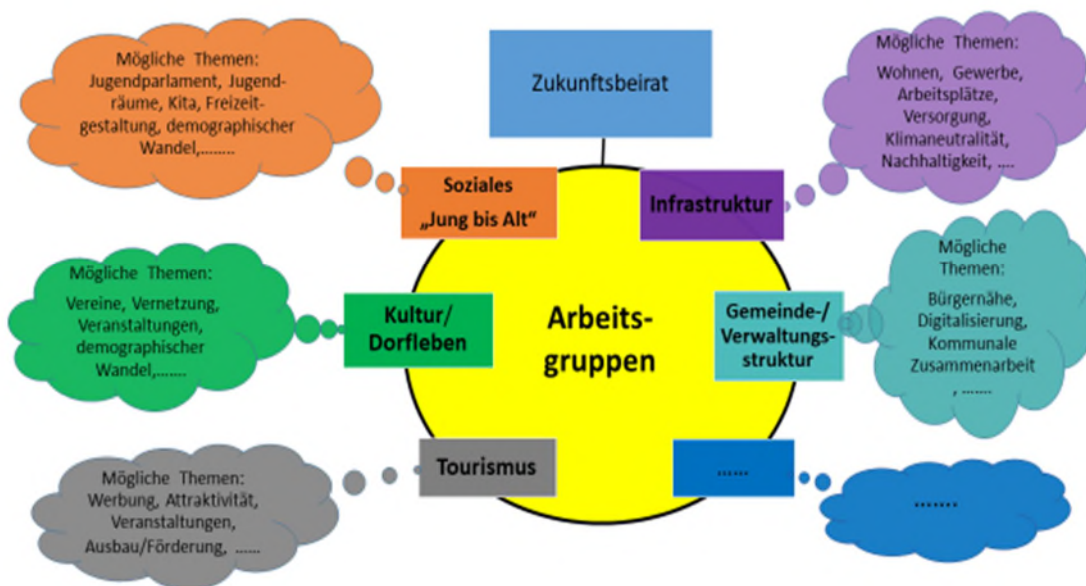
Zukunftsbeirat

Mögliche Themen: Jugendparlament, Jugendräume, Kita, Freizeitgestaltung, demographischer Wandel,........

Soziales „Jung bis Alt“

Infrastruktur

Mögliche Themen: Wohnen, Gewerbe, Arbeitsplätze, Versorgung, Klimaneutralität, Nachhaltigkeit, ....

Mögliche Themen: Vereine, Vernetzung, Veranstaltungen, demographischer Wandel,.......

Kultur/ Dorfleben

Arbeitsgruppen

Gemeinde-/ Verwaltungsstruktur

Mögliche Themen: Bürgernähe, Digitalisierung, Kommunale Zusammenarbeit , .......

Tourismus

......

Mögliche Themen: Werbung, Attraktivität, Veranstaltungen, Ausbau/Förderung, ......

.......